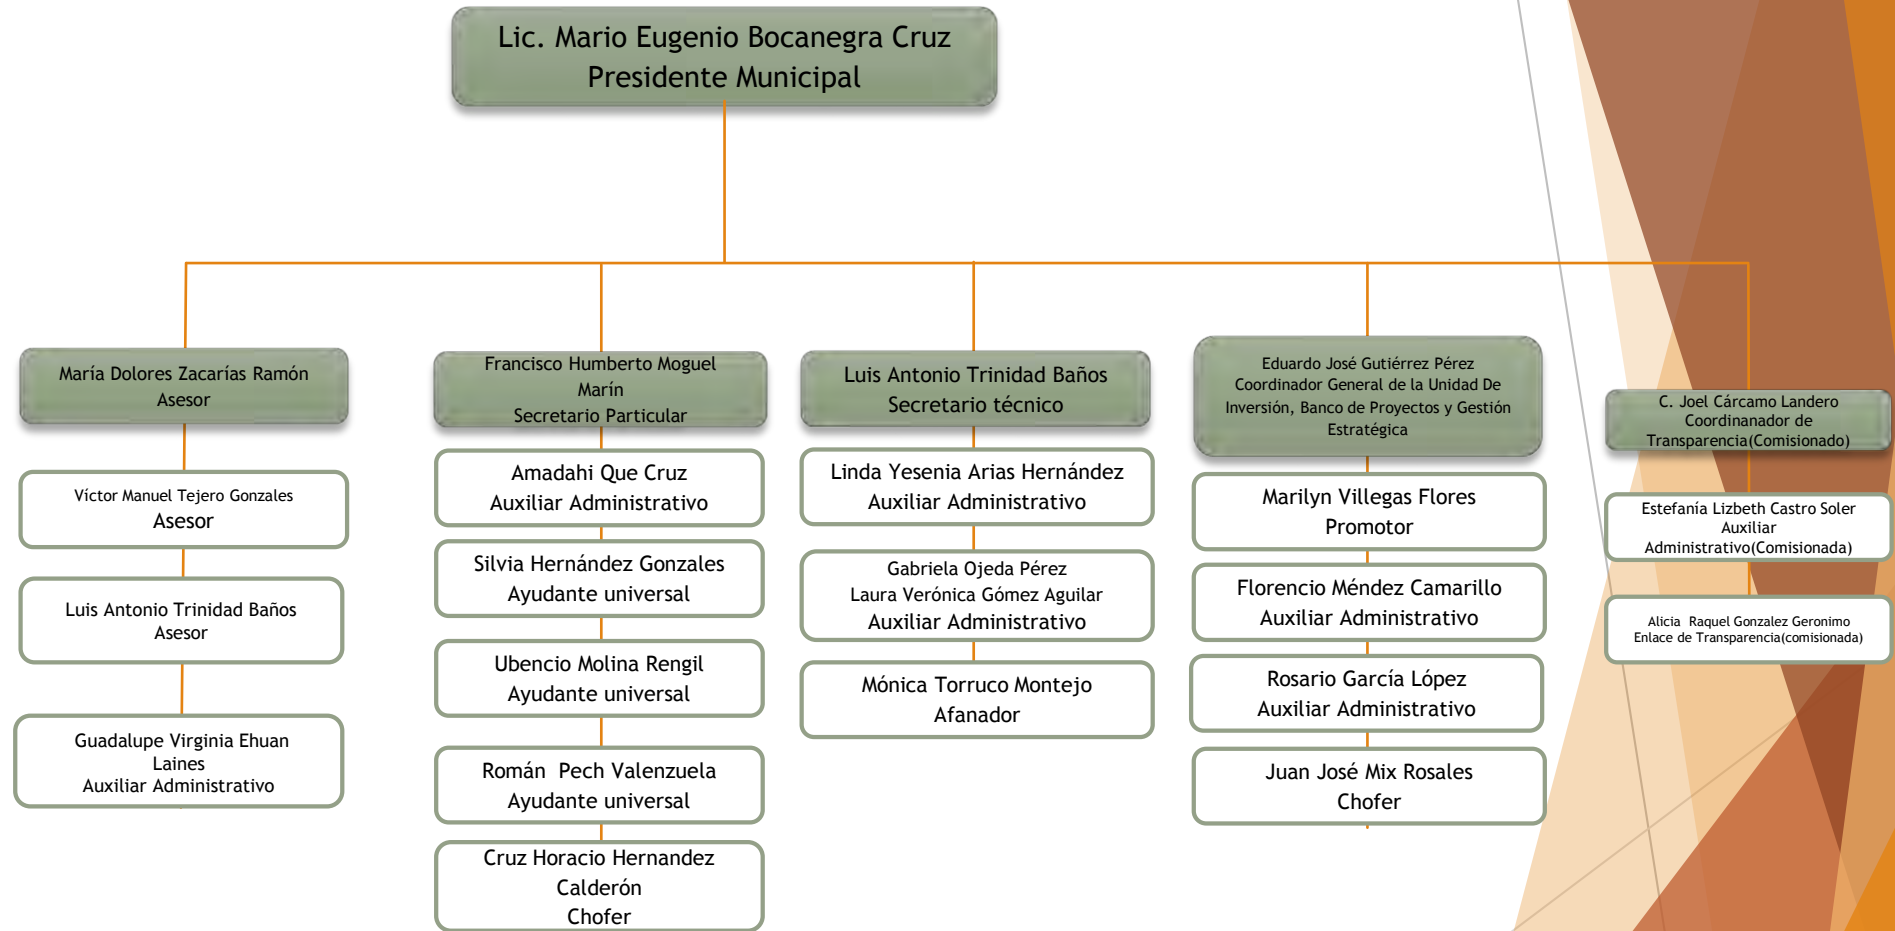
Lic. Mario Eugenio Bocanegra Cruz
Presidente Municipal

María Dolores Zacarías Ramón
Asesor

Víctor Manuel Tejero Gonzales
Asesor

Luis Antonio Trinidad Baños
Asesor

Guadalupe Virginia Ehuan Laines
Auxiliar Administrativo

Francisco Humberto Moguel Marín
Secretario Particular

Amadahi Que Cruz
Auxiliar Administrativo

Silvia Hernández Gonzales
Ayudante universal

Ubencio Molina Rengil
Ayudante universal

Román Pech Valenzuela
Ayudante universal

Cruz Horacio Hernandez Calderón
Chofer

Luis Antonio Trinidad Baños
Secretario técnico

Linda Yesenia Arias Hernández
Auxiliar Administrativo

Gabriela Ojeda Pérez
Laura Verónica Gómez Aguilar
Auxiliar Administrativo

Mónica Torruco Montejo
Afanador

Eduardo José Gutiérrez Pérez
Coordinador General de la Unidad De Inversión, Banco de Proyectos y Gestión Estratégica

Marilyn Villegas Flores
Promotor

Florencio Méndez Camarillo
Auxiliar Administrativo

Rosario García López
Auxiliar Administrativo

Juan José Mix Rosales
Chofer

C. Joel Cárcamo Landero
Coordinanador de Transparencia(Comisionado)

Estefanía Lizbeth Castro Soler
Auxiliar Administrativo(Comisionada)

Alicia Raquel Gonzalez Geronimo
Enlace de Transparencia(comisionada)